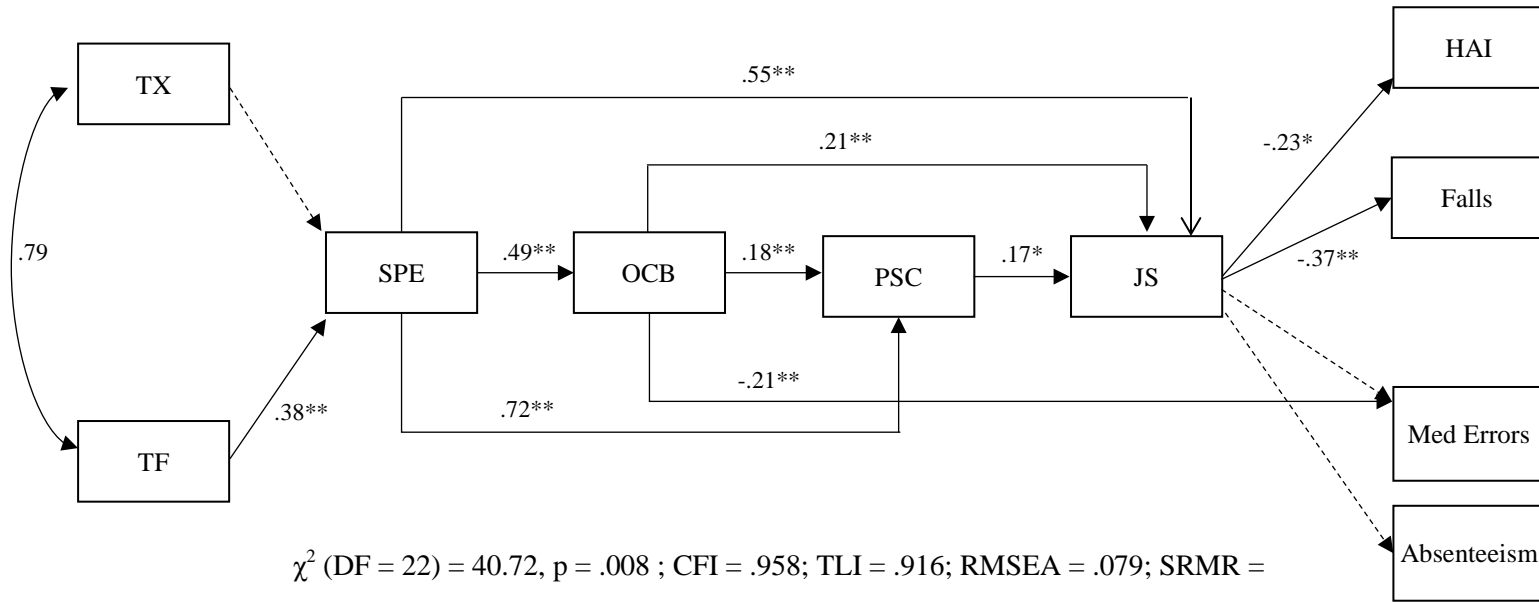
TX

.79

TF

.55**

.21**

SPE

.49**

OCB

.18**

PSC

.17*

JS

-.21**

.72**

.38**

HAI

-.23*

Falls

-.37**

Med Errors

Absenteeism

$\chi^2$ (DF = 22) = 40.72, p = .008 ; CFI = .958; TLI = .916; RMSEA = .079; SRMR =